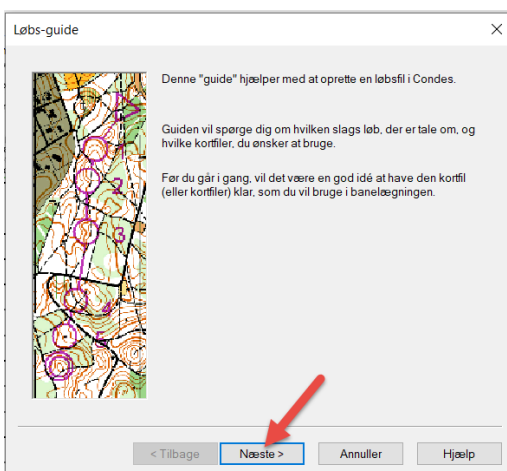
Løbs-guide

Denne "guide" hjælper med at oprette en løbsfil i Condes.

Guiden vil spørge dig om hvilken slags løb, der er tale om, og hvilke kortfiler, du ønsker at bruge.

Før du går i gang, vil det være en god idé at have den kortfil (eller kortfiler) klar, som du vil bruge i banelægningen.

2

3

4

< Tilbage | Næste > | Annuller | Hjælp